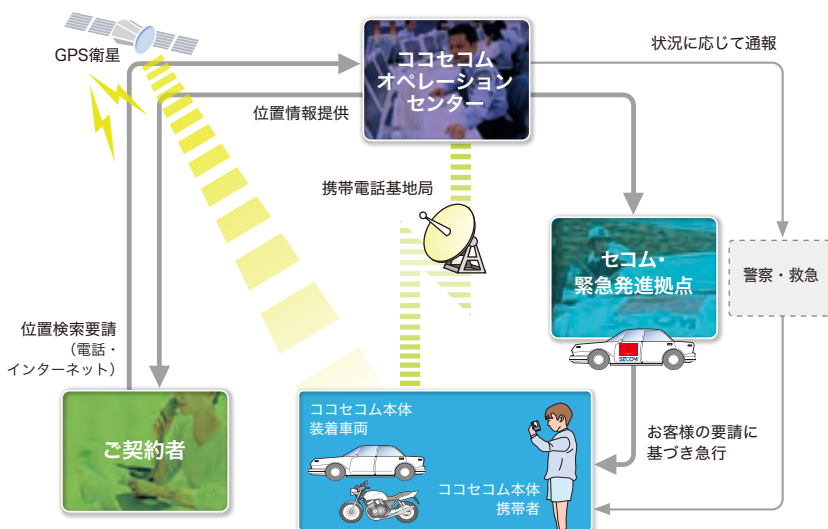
GPS衛星

ココセコム オペレーション センター

状況に応じて通報

位置情報提供

携帯電話基地局

セコム・ 緊急発進拠点

警察・救急

SECOM

位置検索要請 （電話・ インターネット）

ご契約者

ココセコム本体 装着車両

ココセコム本体 携帯者

お客様の要請に 基づき急行